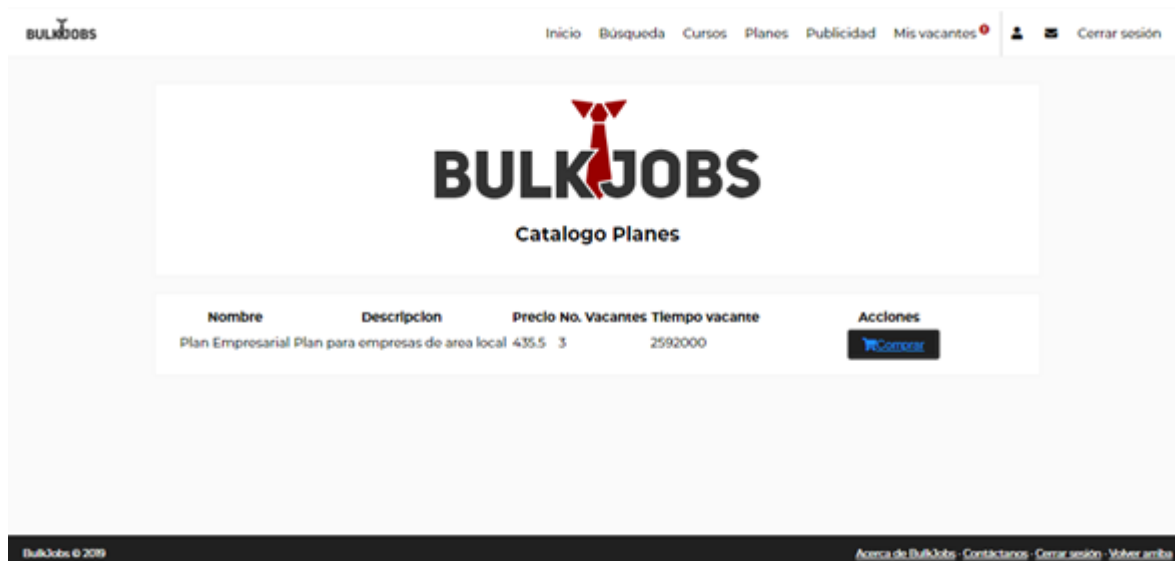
BULKJOBS

Inicio Búsqueda Cursos Planes Publicidad Mis vacantes 0 Cerrar sesión

BULKJOBS

Catalogo Planes

| Nombre | Descripcion | Precio | No. Vacantes | Tiempo vacante | Acciones |
|---|---|---|---|---|---|
| Plan Empresarial | Plan para empresas de area local | 435.5 | 3 | 2592000 | Comprar |

BulkJobs © 2019

Acerca de BulkJobs · Contáctanos · Cerrar sesión · Volver arriba